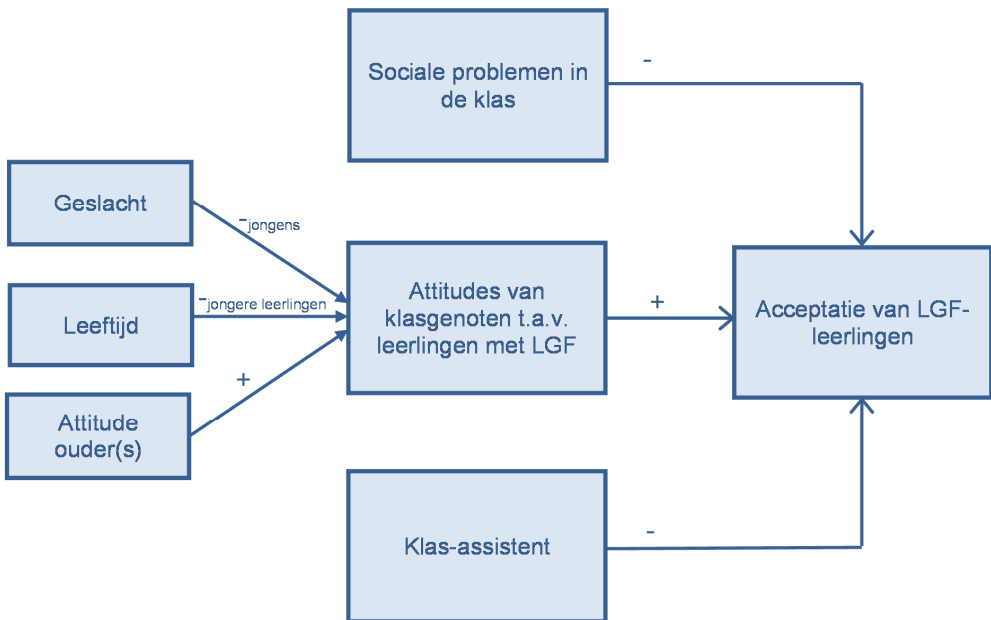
Sociale problemen in de klas

-

Geslacht

−jongens

Leeftijd

−jongere leerlingen

Attitude ouder(s)

+

Attitudes van klasgenoten t.a.v. leerlingen met LGF

+

Acceptatie van LGF-leerlingen

Klas-assistent

-